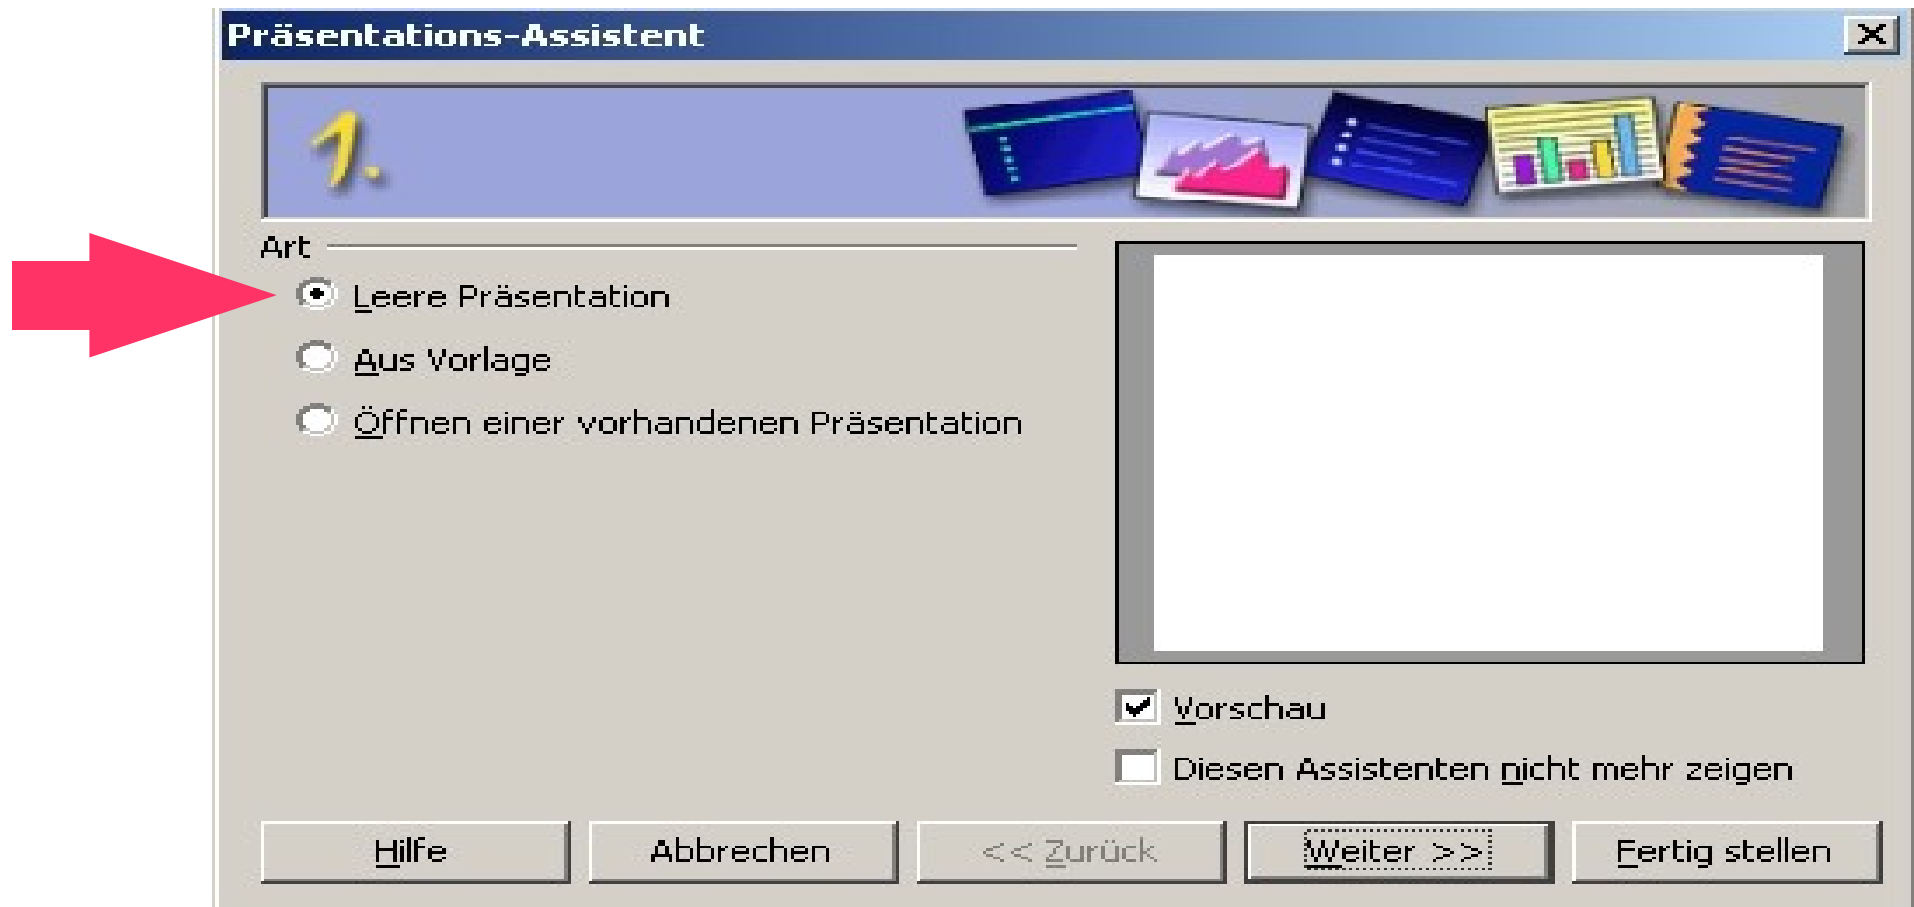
Präsentations-Assistent

1.

Art

Leere Präsentation

Aus Vorlage

Öffnen einer vorhandenen Präsentation

Vorschau

Diesen Assistenten nicht mehr zeigen

Hilfe

Abbrechen

<< Zurück

Weiter >>

Fertig stellen